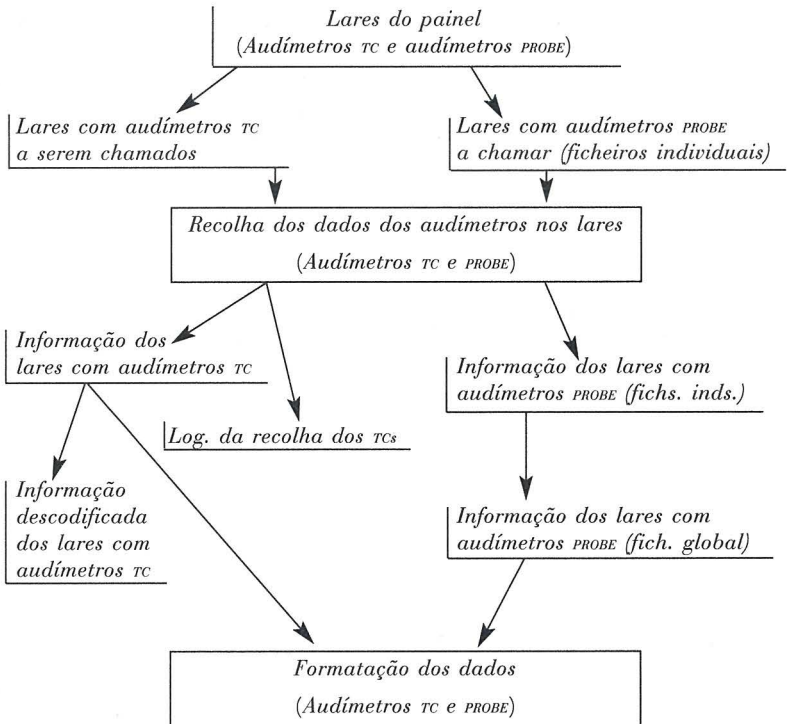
Lares do painel
(Audímetros TC e audímetros PROBE)

Lares com audímetros TC a serem chamados

Lares com audímetros PROBE a chamar (ficheiros individuais)

Recolha dos dados dos audímetros nos lares
(Audímetros TC e PROBE)

Informação dos lares com audímetros TC

Log. da recolha dos TCs

Informação dos lares com audímetros PROBE (fichs. inds.)

Informação descodificada dos lares com audímetros TC

Informação dos lares com audímetros PROBE (fich. global)

Formatação dos dados
(Audímetros TC e PROBE)